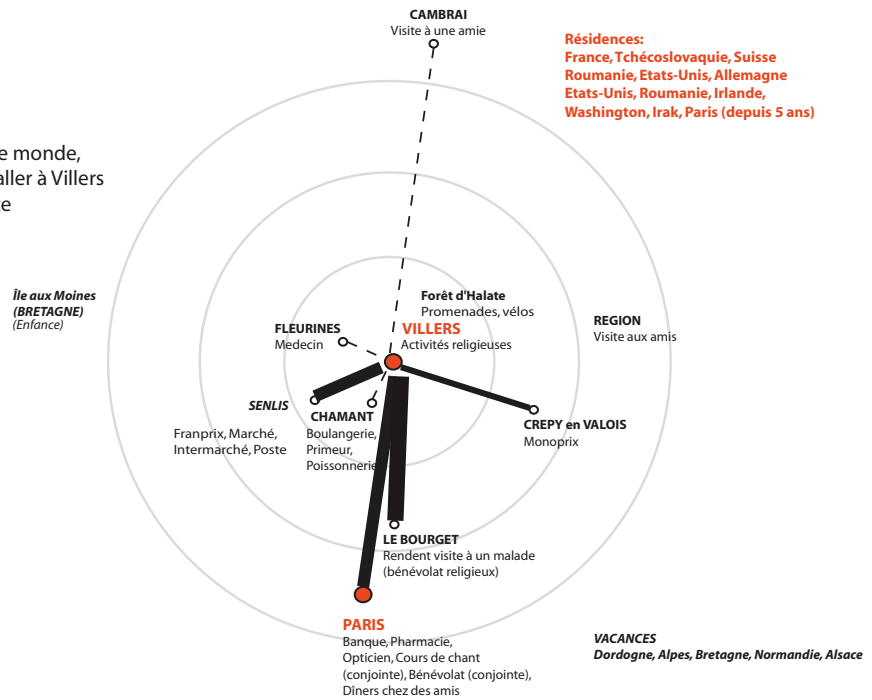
CAMBRAI
Visite à une amie

Résidences:
France, Tchécoslovaquie, Suisse
Roumanie, Etats-Unis, Allemagne
Etats-Unis, Roumanie, Irlande,
Washington, Irak, Paris (depuis 5 ans)

e monde, aller à Villers e

Île aux Moines
(BRETAGNE)
(Enfance)

Forêt d'Halate
Promenades, vélos

REGION
Visite aux amis

FLEURINES
Medecin

VILLERS
Activités religieuses

SENLIS

CHAMANT
Boulangerie, Primeur, Poissonnerie

Franprix, Marché, Intermarché, Poste

CREPY en VALOIS
Monoprix

LE BOURGET
Rendent visite à un malade (bénévolat religieux)

PARIS
Banque, Pharmacie, Opticien, Cours de chant (conjointe), Bénévolat (conjointe), Dîners chez des amis

VACANCES
Dordogne, Alpes, Bretagne, Normandie, Alsace